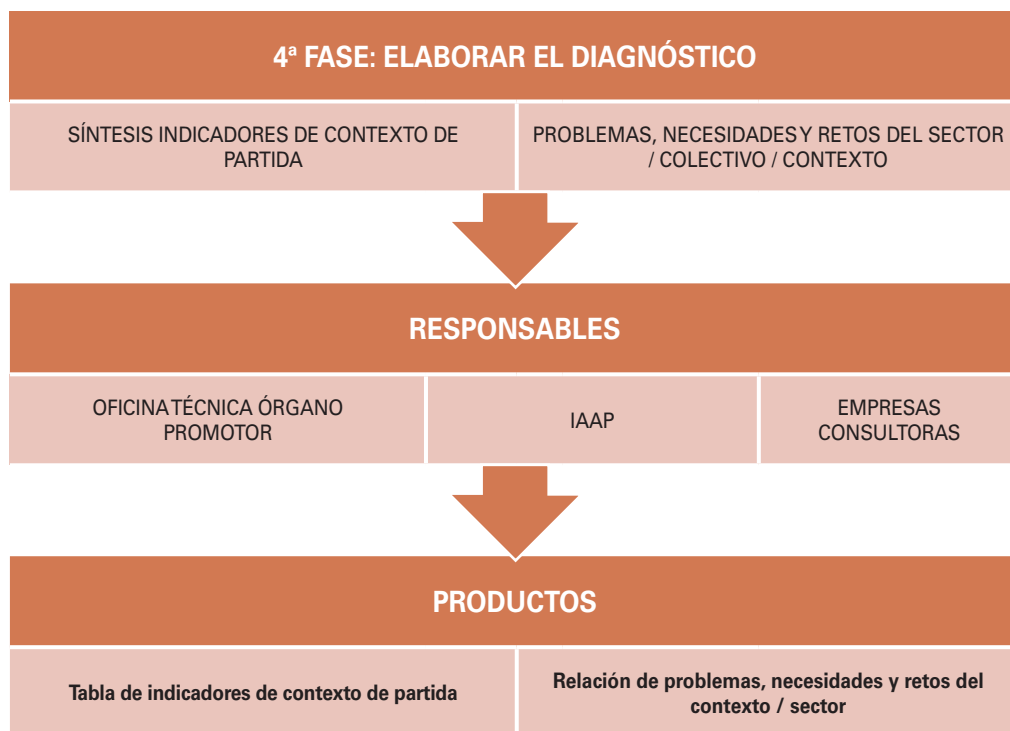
4ª FASE: ELABORAR EL DIAGNÓSTICO

SÍNTESIS INDICADORES DE CONTEXTO DE PARTIDA

PROBLEMAS, NECESIDADES Y RETOS DEL SECTOR / COLECTIVO / CONTEXTO

RESPONSABLES

OFICINA TÉCNICA ÓRGANO PROMOTOR

IAAP

EMPRESAS CONSULTORAS

PRODUCTOS

Tabla de indicadores de contexto de partida

Relación de problemas, necesidades y retos del contexto / sector